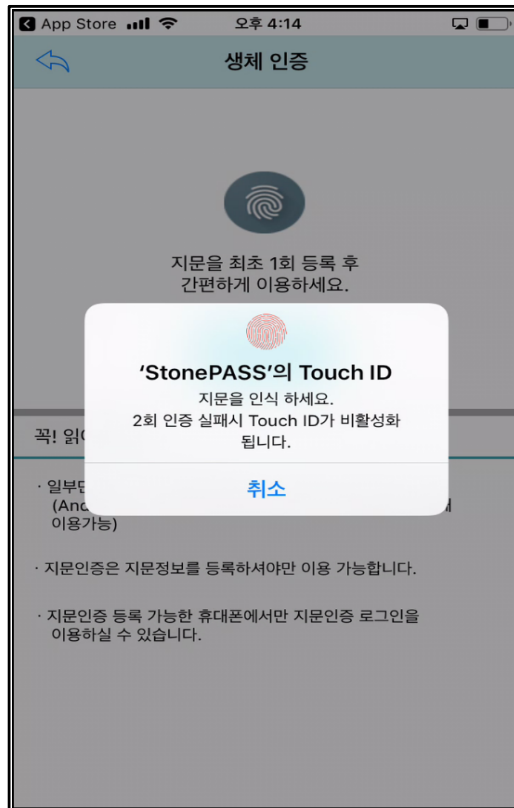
App Store 오후 4:14

생체 인증

지문을 최초 1회 등록 후 간편하게 이용하세요.

'StonePASS'의 Touch ID
지문을 인식 하세요.
2회 인증 실패시 Touch ID가 비활성화 됩니다.

취소

꼭! 읽어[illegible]

· 일부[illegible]
(And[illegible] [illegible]서
이용가능)

· 지문인증은 지문정보를 등록하셔야만 이용 가능합니다.

· 지문인증 등록 가능한 휴대폰에서만 지문인증 로그인을 이용하실 수 있습니다.